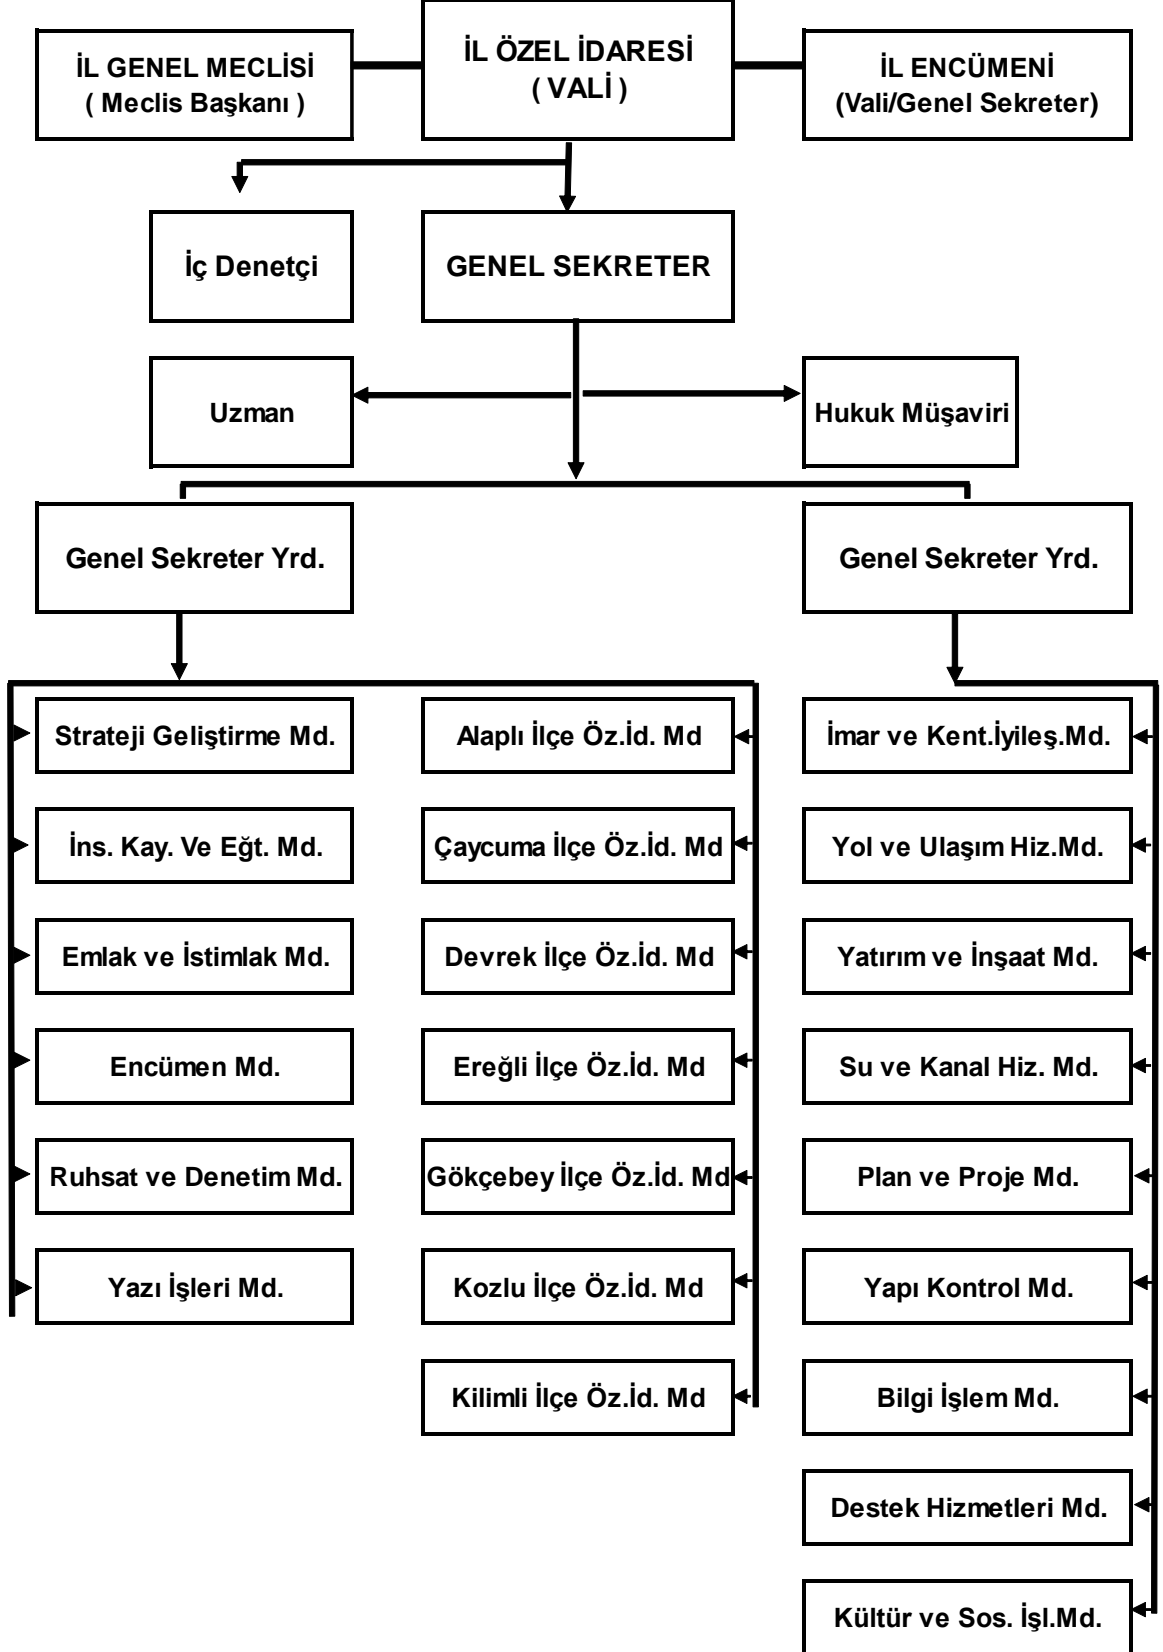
İL GENEL MECLİSİ
( Meclis Başkanı )

İL ÖZEL İDARESİ
( VALİ )

İL ENCÜMENİ
(Vali/Genel Sekreter)

İç Denetçi

GENEL SEKRETER

Uzman

Hukuk Müşaviri

Genel Sekreter Yrd.

Genel Sekreter Yrd.

Strateji Geliştirme Md.

İns. Kay. Ve Eğt. Md.

Emlak ve İstimlak Md.

Encümen Md.

Ruhsat ve Denetim Md.

Yazı İşleri Md.

Alaplı İlçe Öz.İd. Md

Çaycuma İlçe Öz.İd. Md

Devrek İlçe Öz.İd. Md

Ereğli İlçe Öz.İd. Md

Gökçebey İlçe Öz.İd. Md

Kozlu İlçe Öz.İd. Md

Kilimli İlçe Öz.İd. Md

İmar ve Kent.İyileş.Md.

Yol ve Ulaşım Hiz.Md.

Yatırım ve İnşaat Md.

Su ve Kanal Hiz. Md.

Plan ve Proje Md.

Yapı Kontrol Md.

Bilgi İşlem Md.

Destek Hizmetleri Md.

Kültür ve Sos. İşl.Md.